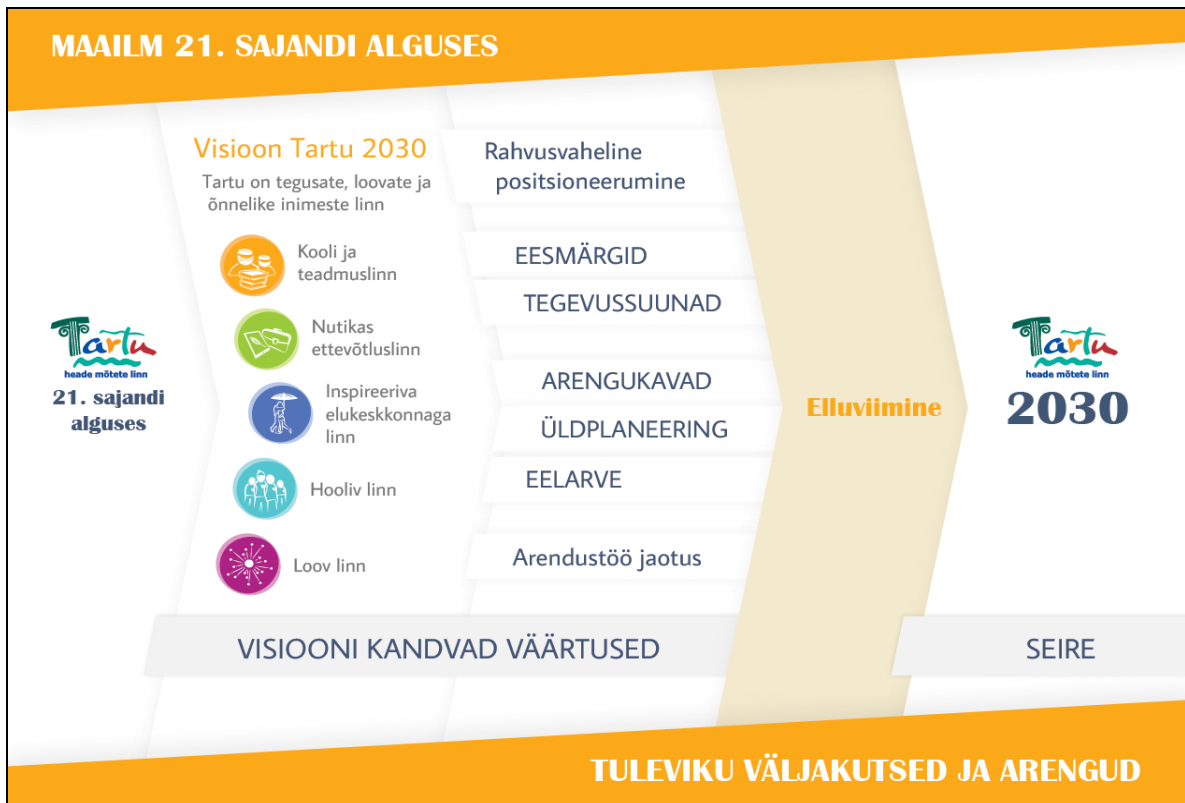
MAAILM 21. SAJANDI ALGUSES

Tartu
heade mõtete linn
21. sajandi alguses

Visioon Tartu 2030
Tartu on tegusate, loovate ja õnnelike inimeste linn

Kooli ja teadmuslinn

Nutikas ettevõtluslinn

Inspireeriva elukeskkonnaga linn

Hooliv linn

Loov linn

Rahvusvaheline positsioneerumine

EESMÄRGID

TEGEVUSSUUNAD

ARENGUKAVAD

ÜLDPLANEERING

EELARVE

Arendustöö jaotus

Elluviimine

Tartu
heade mõtete linn
2030

VISIOONI KANDVAD VÄÄRTUSED

SEIRE

TULEVIKU VÄLJAKUTSED JA ARENGUD